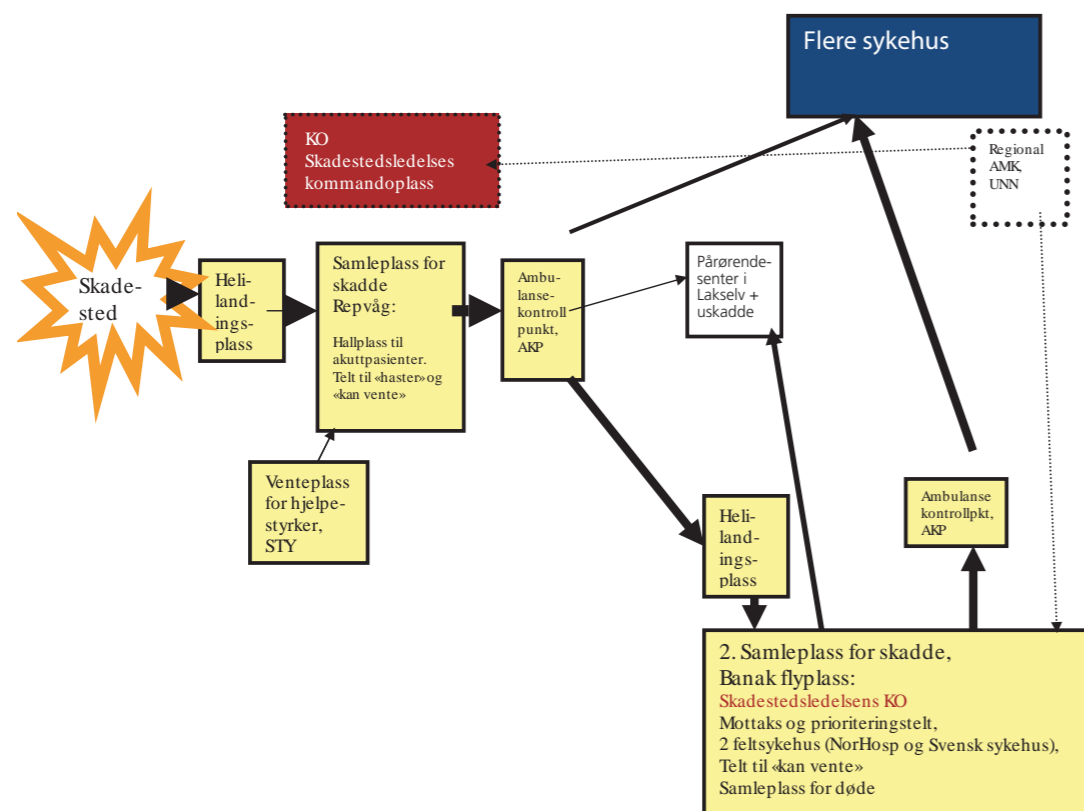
Flere sykehus

KO
Skadestedsledelses
kommandoplass

Regional
AMK,
UNN

Skadested

Helilandingsplass

Samleplass for skadde Repvåg:

Hallplass til akuttpasienter.
Telt til «haster» og «kan vente»

Ambulansekontrollpunkt, AKP

Pårørendesenter i Lakselv + uskadde

Venteplass for hjelpestyrker, STY

Helilandingsplass

Ambulanse kontrollpkt, AKP

2. Samleplass for skadde, Banak flyplass:
Skadestedsledelsens KO
Mottaks og prioriteringstelt,
2 feltsykehus (NorHosp og Svensk sykehus),
Telt til «kan vente»
Samleplass for døde